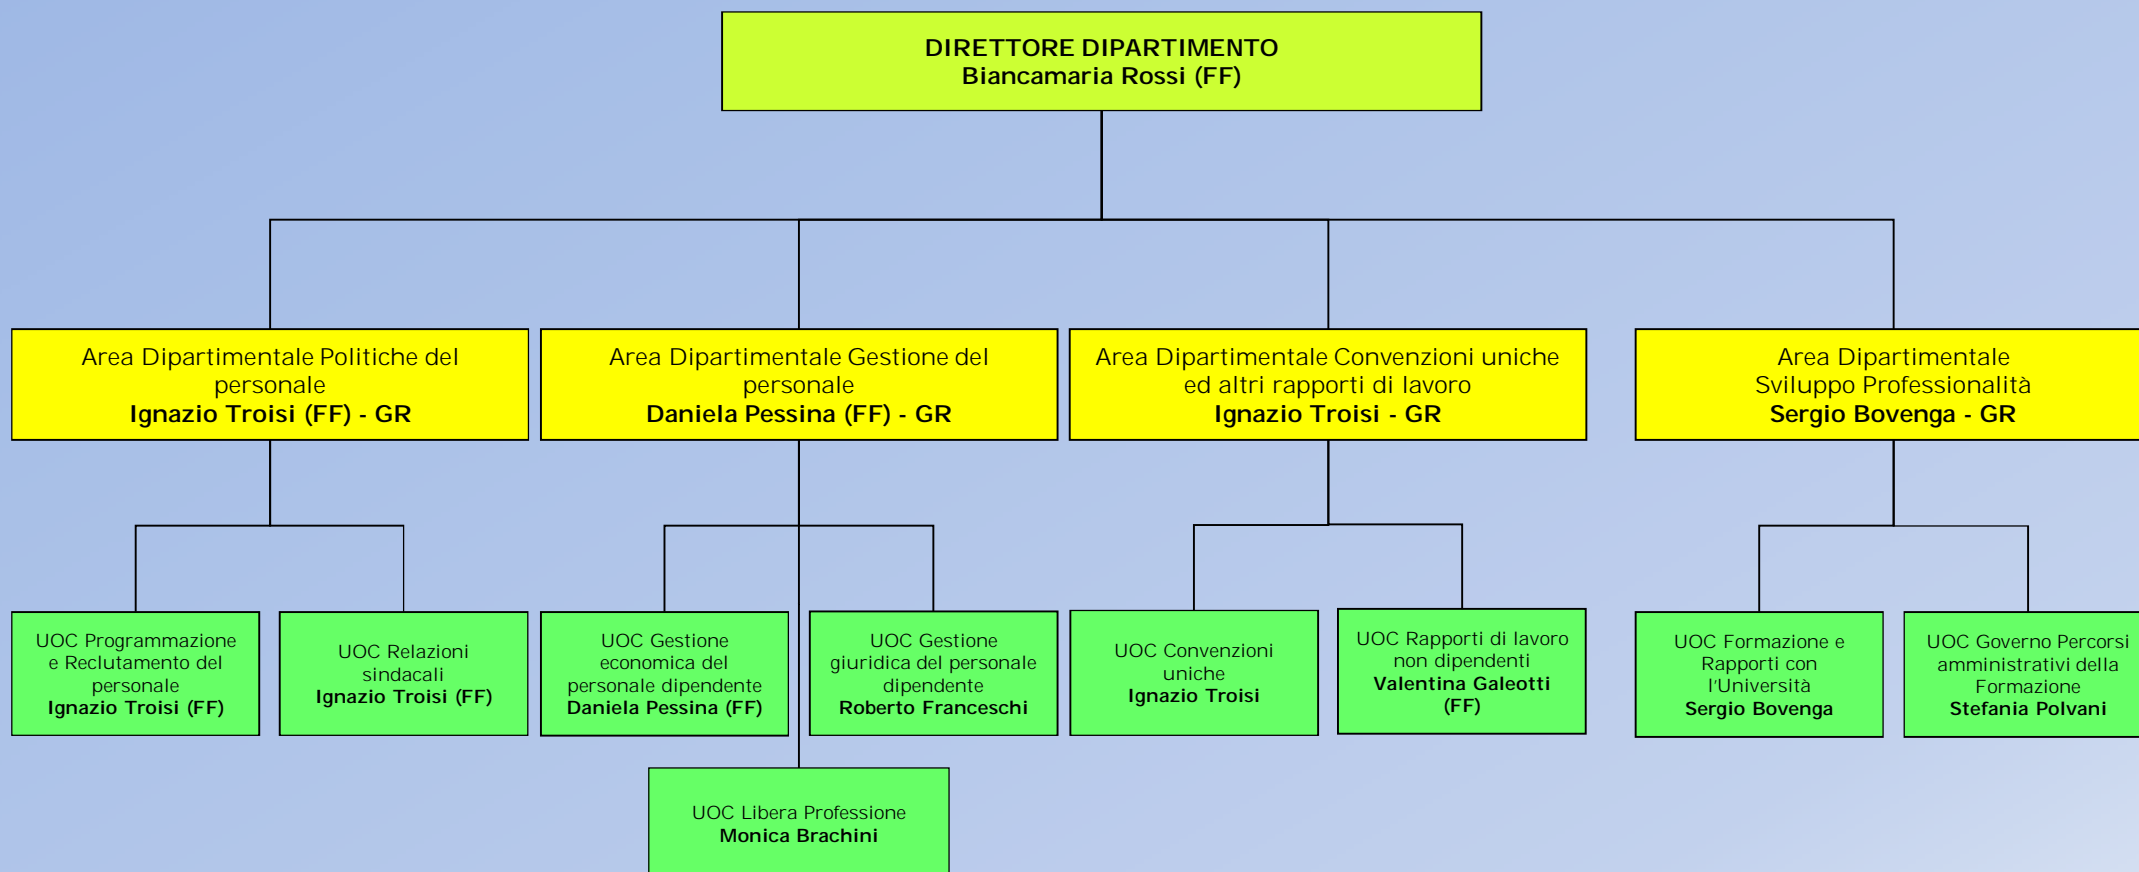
DIRETTORE DIPARTIMENTO
Biancamaria Rossi (FF)

Area Dipartimentale Politiche del personale
Ignazio Troisi (FF) - GR

Area Dipartimentale Gestione del personale
Daniela Pessina (FF) - GR

Area Dipartimentale Convenzioni uniche ed altri rapporti di lavoro
Ignazio Troisi - GR

Area Dipartimentale Sviluppo Professionalità
Sergio Bovenga - GR

UOC Programmazione e Reclutamento del personale
Ignazio Troisi (FF)

UOC Relazioni sindacali
Ignazio Troisi (FF)

UOC Gestione economica del personale dipendente
Daniela Pessina (FF)

UOC Gestione giuridica del personale dipendente
Roberto Franceschi

UOC Convenzioni uniche
Ignazio Troisi

UOC Rapporti di lavoro non dipendenti
Valentina Galeotti (FF)

UOC Formazione e Rapporti con l'Università
Sergio Bovenga

UOC Governo Percorsi amministrativi della Formazione
Stefania Polvani

UOC Libera Professione
Monica Brachini